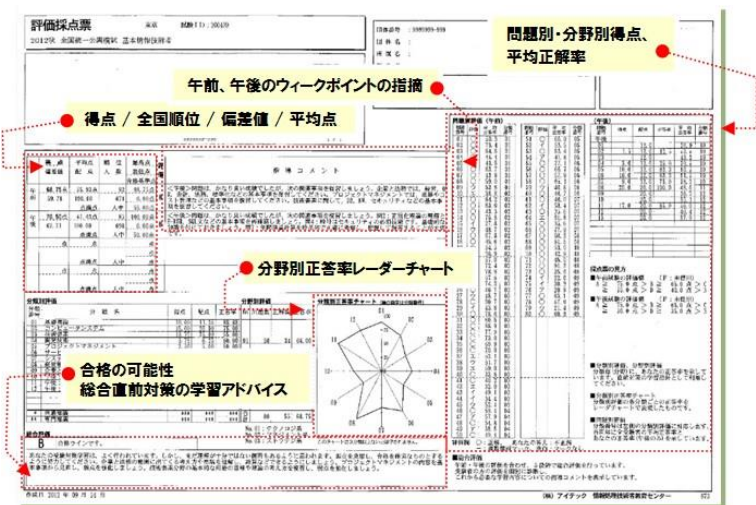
評価採点票

2012秋 全国統一公開模試 基本情報技術者

問題別・分野別得点、平均正解率

午前、午後のウィークポイントの指摘

得点 / 全国順位 / 偏差値 / 平均点

分野別正答率レーダーチャート

合格の可能性
総合直前対策の学習アドバイス

総合評価

B

(株) アイテック 情報処理技術者教育センター